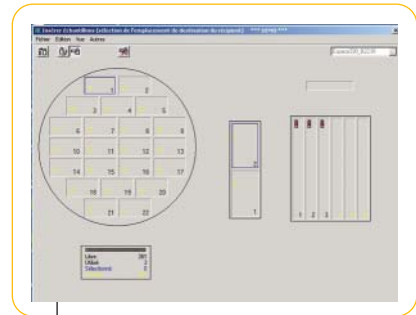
Gestion échantillons (sélection de l'emplacement de destination du récipient) *** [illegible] ***

Fichier Edition Vue Aide

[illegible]

1 2
3 4 5
6 7 8 9
10 11 12 13
14 15 16 17
18 19 20
21 22

2
1

1 2 3

Libre 391
Utilisé 2
Sélectionné 0